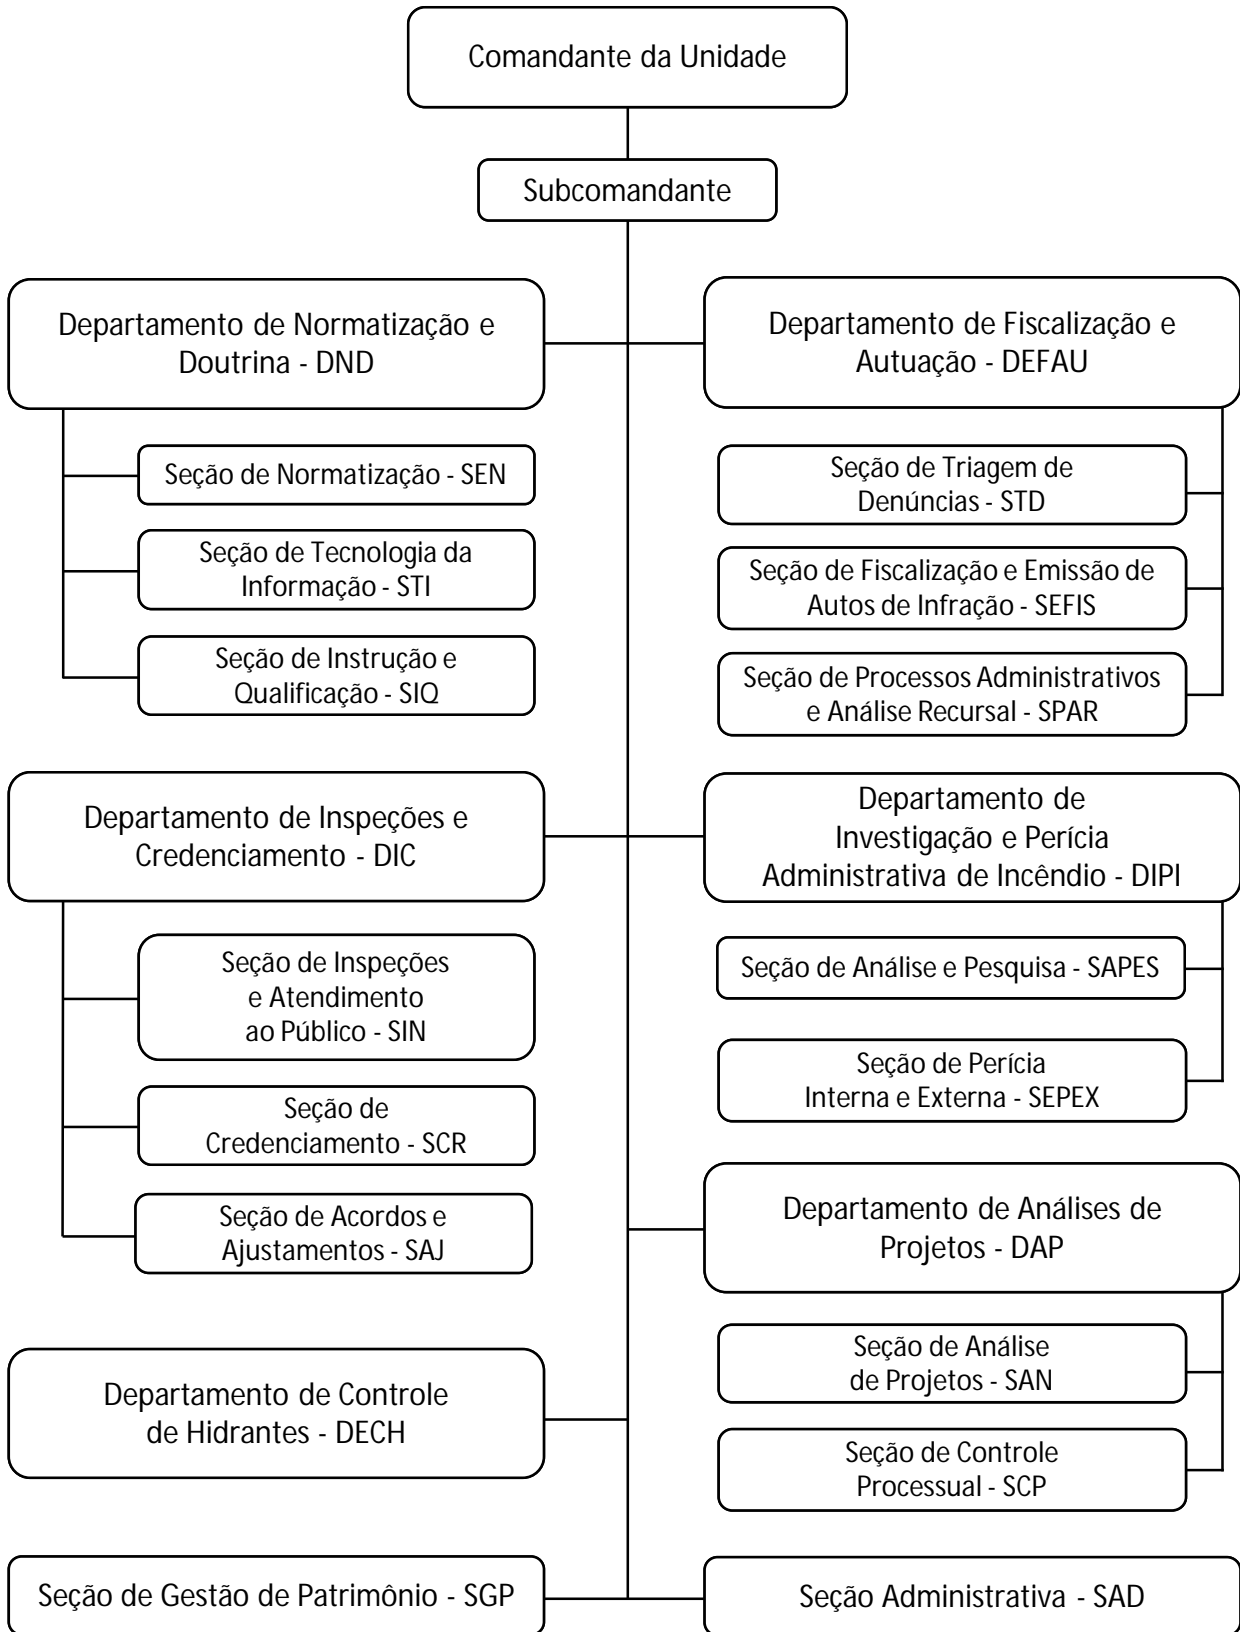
Comandante da Unidade

Subcomandante

Departamento de Normatização e Doutrina - DND

Seção de Normatização - SEN

Seção de Tecnologia da Informação - STI

Seção de Instrução e Qualificação - SIQ

Departamento de Fiscalização e Autuação - DEFAU

Seção de Triagem de Denúncias - STD

Seção de Fiscalização e Emissão de Autos de Infração - SEFIS

Seção de Processos Administrativos e Análise Recursal - SPAR

Departamento de Inspeções e Credenciamento - DIC

Seção de Inspeções e Atendimento ao Público - SIN

Seção de Credenciamento - SCR

Seção de Acordos e Ajustamentos - SAJ

Departamento de Investigação e Perícia Administrativa de Incêndio - DIPI

Seção de Análise e Pesquisa - SAPES

Seção de Perícia Interna e Externa - SEPEX

Departamento de Análises de Projetos - DAP

Seção de Análise de Projetos - SAN

Seção de Controle Processual - SCP

Departamento de Controle de Hidrantes - DECH

Seção de Gestão de Patrimônio - SGP

Seção Administrativa - SAD